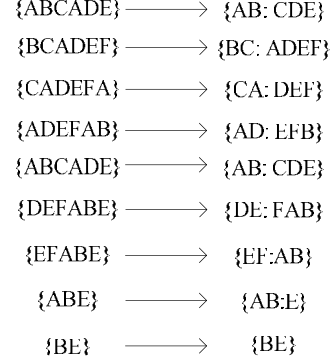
{ABCADE} $\longrightarrow$ {AB: CDE}
{BCADEF} $\longrightarrow$ {BC: ADEF}
{CADEFA} $\longrightarrow$ {CA: DEF}
{ADEFAB} $\longrightarrow$ {AD: EFB}
{ABCADE} $\longrightarrow$ {AB: CDE}
{DEFABE} $\longrightarrow$ {DE: FAB}
{EFABE} $\longrightarrow$ {EF:AB}
{ABE} $\longrightarrow$ {AB:E}
{BE} $\longrightarrow$ {BE}